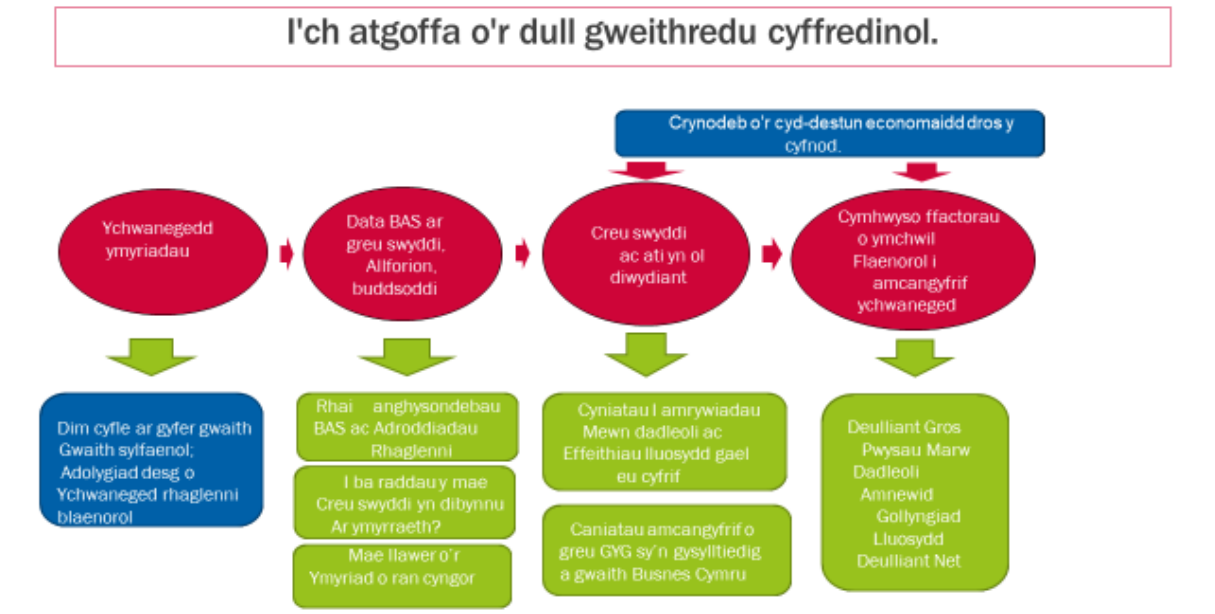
I'ch atgoffa o'r dull gweithredu cyffredinol.

Crynodeb o'r cyd-destun economaidd dros y cyfnod.

Ychwanegedd ymyriadau

Data BAS ar greu swyddi, Allforion, buddsoddi

Creu swyddi ac ati yn ol diwydiant

Cymhwyso ffactorau o ymchwil Flaenorol i amcangyfrif ychwaneged

Dim cyfle ar gyfer gwaith Gwaith sylfaenol; Adolygiad desg o Ychwaneged rhaglenni blaenorol

Rhai anghysondebau BAS ac Adroddiadau Rhaglenni

I ba raddau y mae Creu swyddi yn dibynnu Ar ymyrraeth?

Mae llawer o'r Ymyriad o ran cyngor

Cyniatau I amrywiadau Mewn dadleoli ac Effeithiau lluosydd gael eu cyfrif

Caniatau amcangyfrif o greu GYG sy'n gysylltiedig a gwaith Busnes Cymru

Deulliant Gros Pwysau Marw Dadleoli Amnewid Gollyngiad Lluosydd Deulliant Net